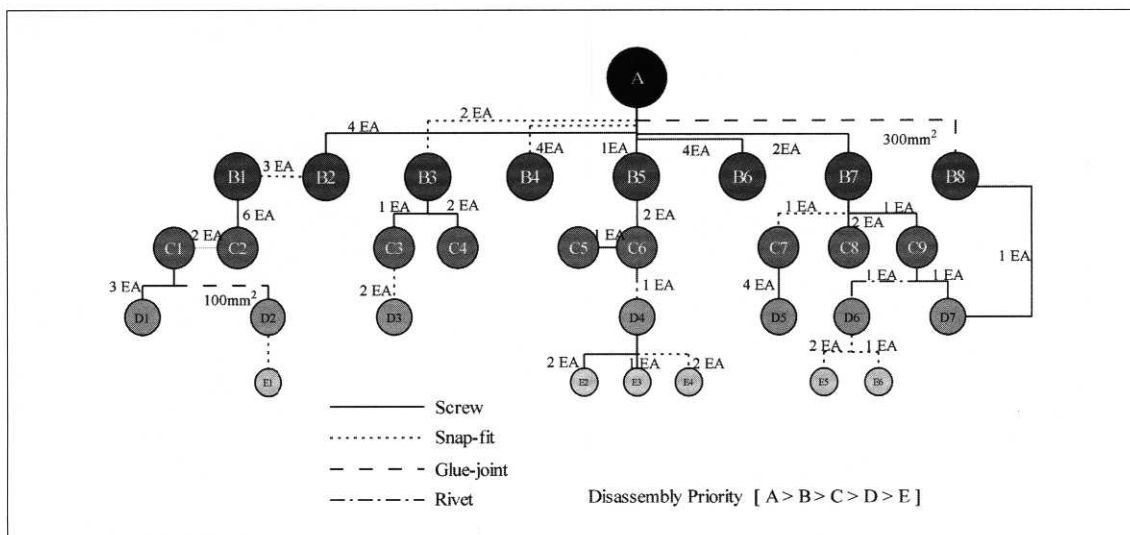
A

2 EA

4 EA

300mm$^2$

4EA

1EA

4EA

2EA

B1

3 EA

B2

B3

B4

B5

B6

B7

B8

6 EA

1 EA

2 EA

2 EA

1 EA

2 EA

1 EA

C1

2 EA

C2

C3

C4

C5

1 EA

C6

C7

C8

C9

1 EA

1 EA

1 EA

3 EA

100mm$^2$

2 EA

1 EA

4 EA

D1

D2

D3

D4

D5

D6

D7

2 EA

1 EA

2 EA

2 EA

1 EA

E1

E2

E3

E4

E5

E6

Screw

Snap-fit

Glue-joint

Rivet

Disassembly Priority [ A > B > C > D > E ]